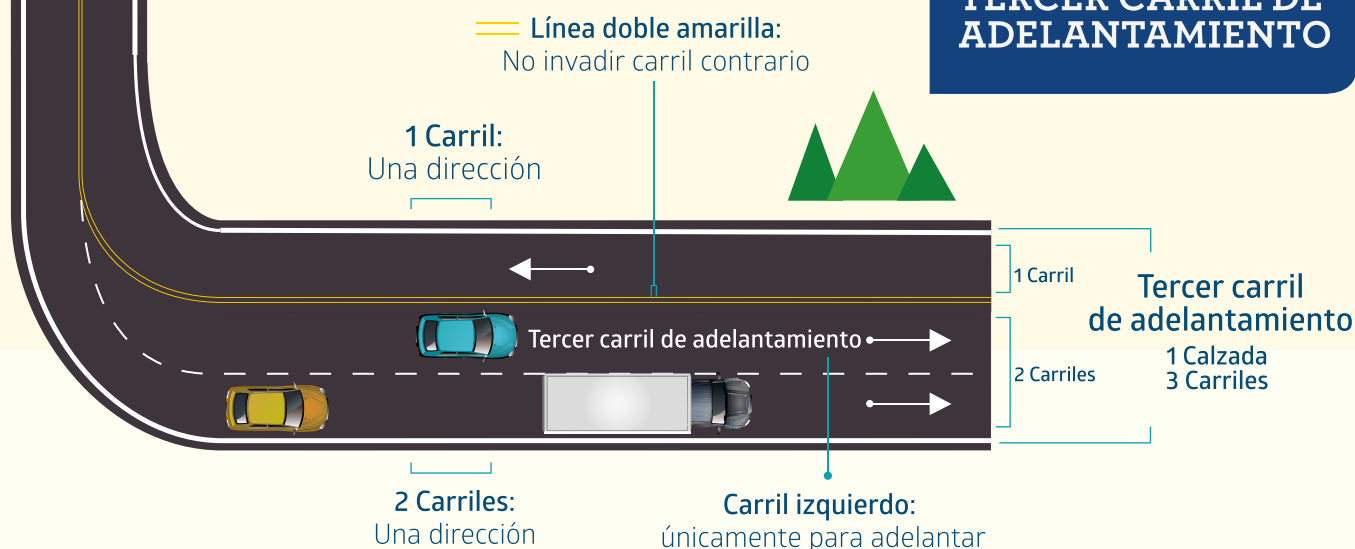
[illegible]
ADELANTAMIENTO

Línea doble amarilla:
No invadir carril contrario

1 Carril:
Una dirección

1 Carril

Tercer carril
de adelantamiento

Tercer carril de adelantamiento

2 Carriles

1 Calzada
3 Carriles

2 Carriles:
Una dirección

Carril izquierdo:
únicamente para adelantar